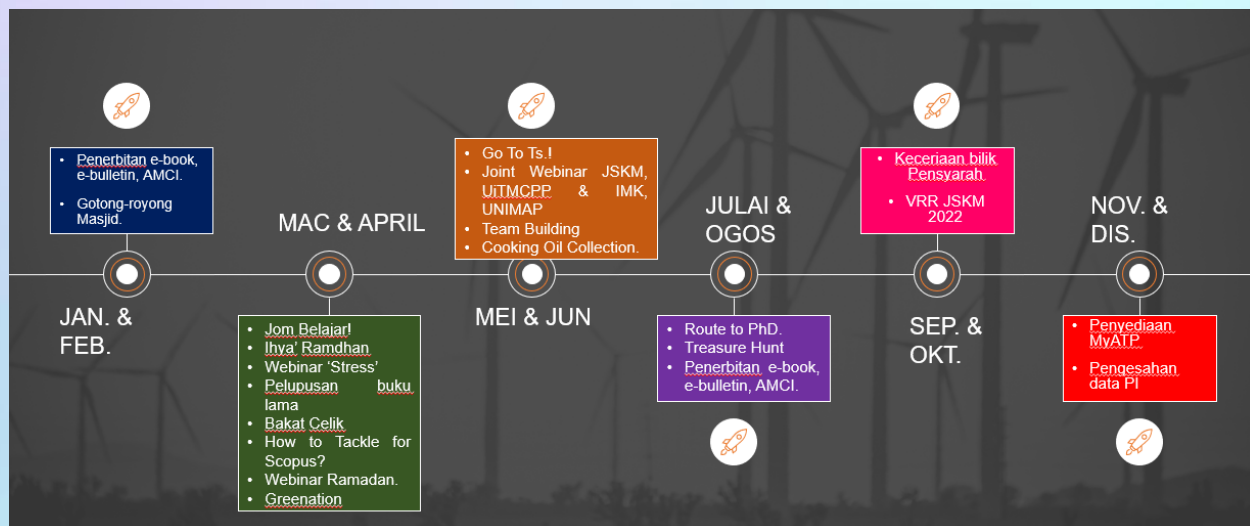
- Penerbitan e-book, e-bulletin, AMCI.
- Gotong-royong Masjid.

JAN. & FEB.

MAC & APRIL

- Jom Belajar!
- Ihya' Ramdhan
- Webinar 'Stress'
- Pelupusan buku lama
- Bakat Celik
- How to Tackle for Scopus?
- Webinar Ramadan.
- Greenation

- Go To Ts.!
- Joint Webinar JSKM, UiTMCPP & IMK, UNIMAP
- Team Building
- Cooking Oil Collection.

MEI & JUN

JULAI & OGOS

- Route to PhD.
- Treasure Hunt
- Penerbitan e-book, e-bulletin, AMCI.

- Keceriaan bilik Pensyarah
- VRR JSKM 2022

SEP. & OKT.

NOV. & DIS.

- Penyediaan MyATP
- Pengesahan data PI